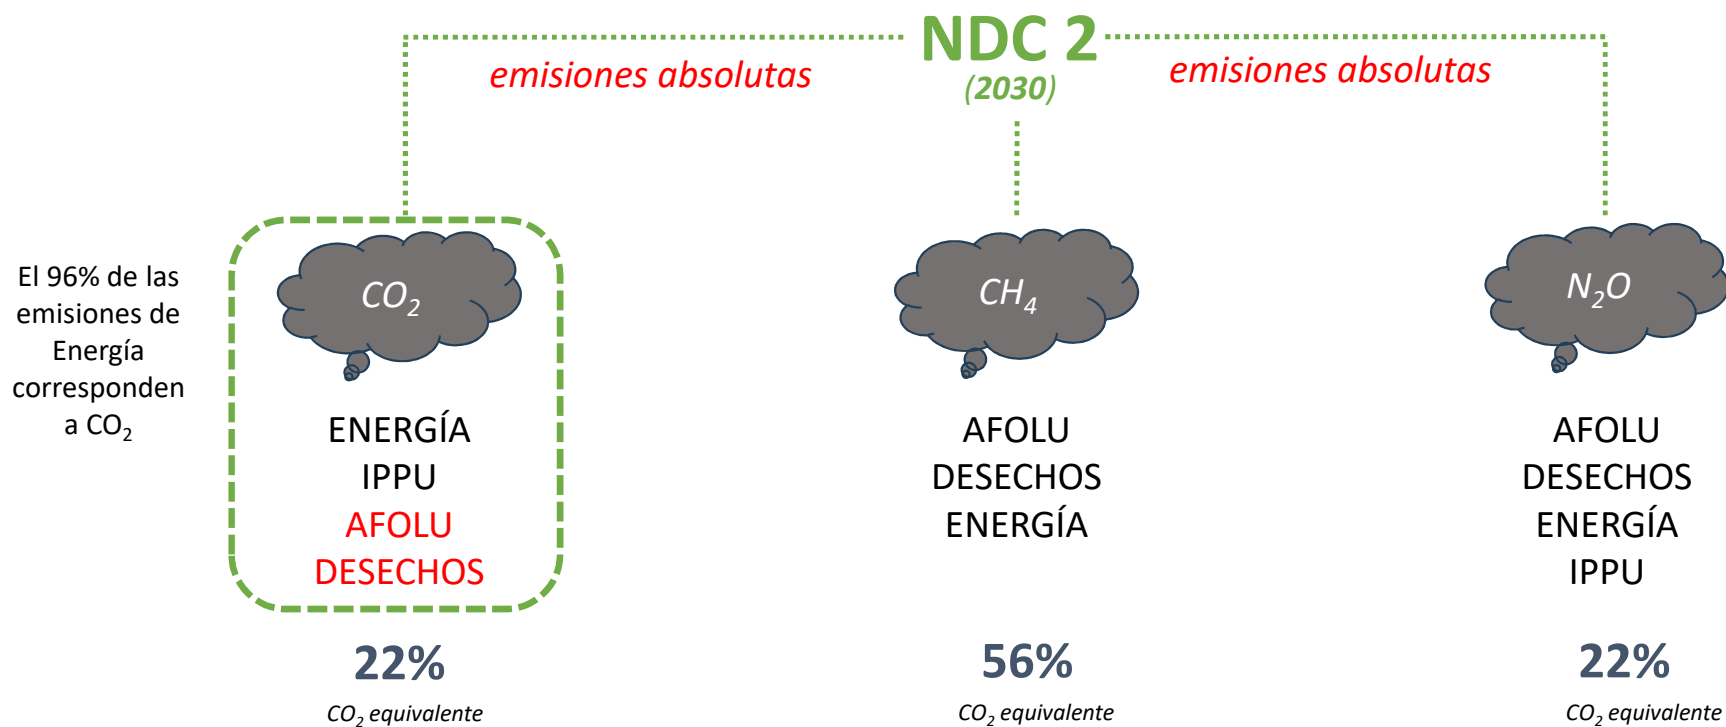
NDC 2
(2030)

emisiones absolutas

emisiones absolutas

El 96% de las emisiones de Energía corresponden a $CO_2$

$CO_2$

ENERGÍA
IPPU
AFOLU
DESECHOS

22%
$CO_2$ equivalente

$CH_4$

AFOLU
DESECHOS
ENERGÍA

56%
$CO_2$ equivalente

$N_2O$

AFOLU
DESECHOS
ENERGÍA
IPPU

22%
$CO_2$ equivalente